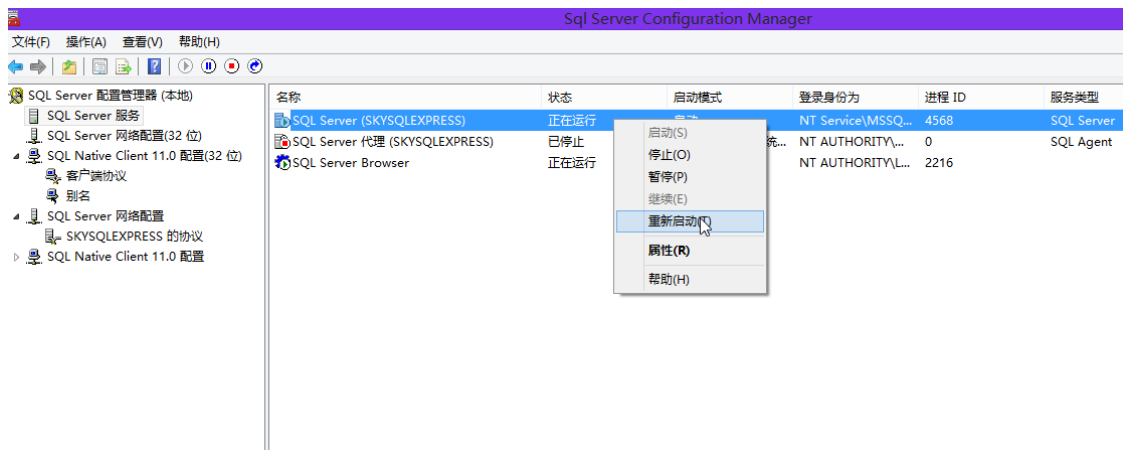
Sql Server Configuration Manager

文件(F) 操作(A) 查看(V) 帮助(H)

SQL Server 配置管理器 (本地)
SQL Server 服务
SQL Server 网络配置(32 位)
SQL Native Client 11.0 配置(32 位)
客户端协议
别名
SQL Server 网络配置
SKYSQLEXPRESS 的协议
SQL Native Client 11.0 配置

| 名称 | 状态 | 启动模式 | 登录身份为 | 进程 ID | 服务类型 |
|---|---|---|---|---|---|
| SQL Server (SKYSQLEXPRESS) | 正在运行 | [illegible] | NT Service\MSSQ... | 4568 | SQL Server |
| SQL Server 代理 (SKYSQLEXPRESS) | 已停止 | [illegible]统... | NT AUTHORITY\... | 0 | SQL Agent |
| SQL Server Browser | 正在运行 | | NT AUTHORITY\L... | 2216 | |

启动(S)
停止(O)
暂停(P)
继续(E)
重新启动(T)
属性(R)
帮助(H)